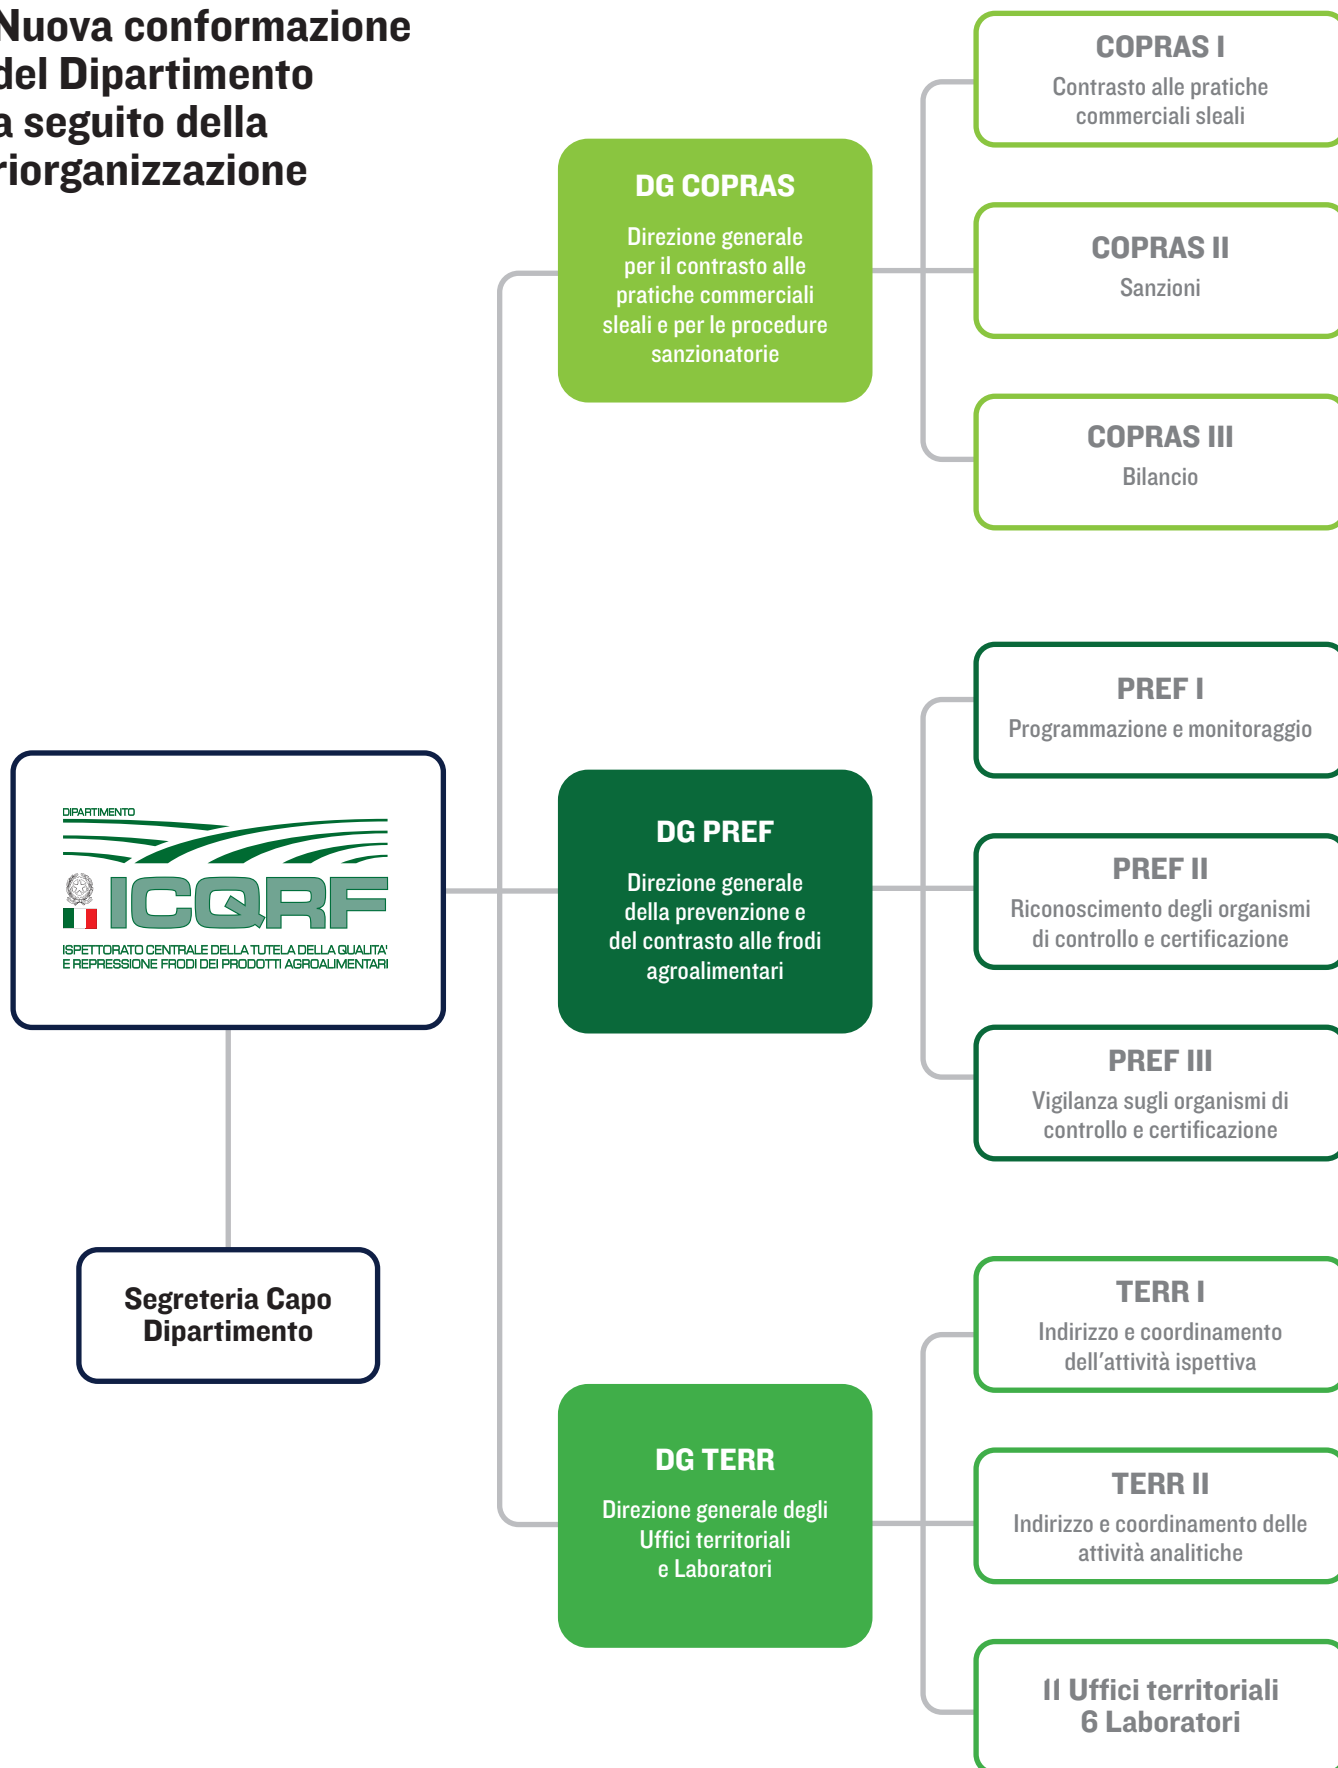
Nuova conformazione del Dipartimento a seguito della riorganizzazione

DG COPRAS

Direzione generale per il contrasto alle pratiche commerciali sleali e per le procedure sanzionatorie

COPRAS I
Contrasto alle pratiche commerciali sleali

COPRAS II
Sanzioni

COPRAS III
Bilancio

DIPARTIMENTO
ICQRF
ISPETTORATO CENTRALE DELLA TUTELA DELLA QUALITA' E REPRESSIONE FRODI DEI PRODOTTI AGROALIMENTARI

DG PREF

Direzione generale della prevenzione e del contrasto alle frodi agroalimentari

PREF I
Programmazione e monitoraggio

PREF II
Riconoscimento degli organismi di controllo e certificazione

PREF III
Vigilanza sugli organismi di controllo e certificazione

Segreteria Capo Dipartimento

DG TERR

Direzione generale degli Uffici territoriali e Laboratori

TERR I
Indirizzo e coordinamento dell'attività ispettiva

TERR II
Indirizzo e coordinamento delle attività analitiche

11 Uffici territoriali
6 Laboratori